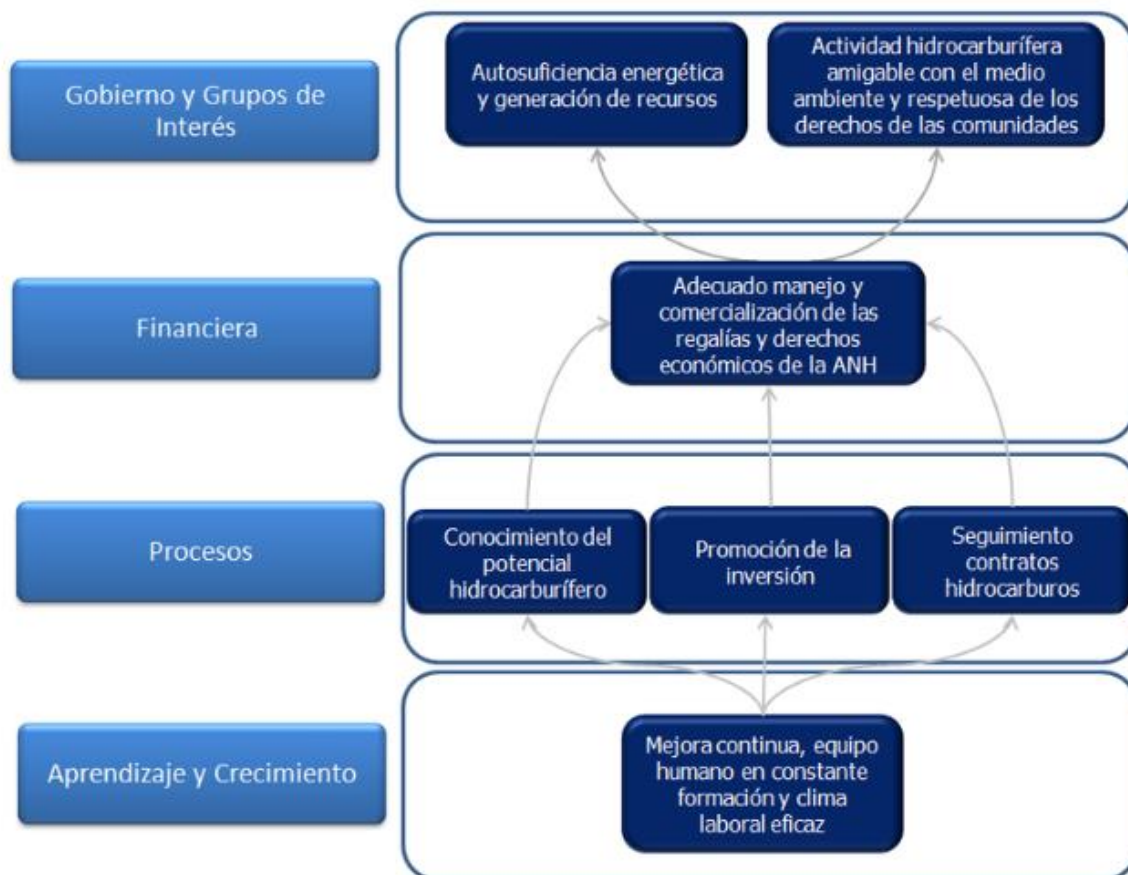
Gobierno y Grupos de Interés

Autosuficiencia energética y generación de recursos

Actividad hidrocarburífera amigable con el medio ambiente y respetuosa de los derechos de las comunidades

Financiera

Adecuado manejo y comercialización de las regalías y derechos económicos de la ANH

Procesos

Conocimiento del potencial hidrocarburífero

Promoción de la inversión

Seguimiento contratos hidrocarburos

Aprendizaje y Crecimiento

Mejora continua, equipo humano en constante formación y clima laboral eficaz